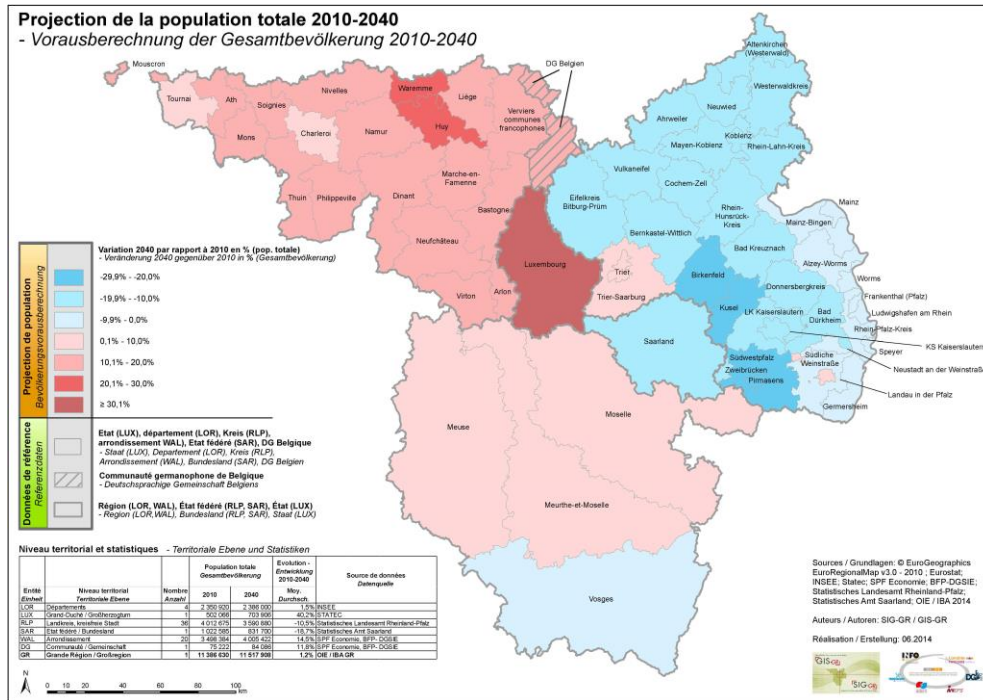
Projection de la population totale 2010-2040
- Vorausberechnung der Gesamtbevölkerung 2010-2040

Mouscron
Tournai
Ath
Soignies
Nivelles
Waremme
Liège
DG Belgien
Verviers communes francophones
Mons
Charleroi
Namur
Huy
Thuin
Philippeville
Dinant
Marche-en-Famenne
Bastogne
Neufchâteau
Luxembourg
Virton
Arlon
Altenkirchen (Westerwald)
Westerwaldkreis
Neuwied
Ahrweiler
Koblenz
Mayen-Koblenz
Rhein-Lahn-Kreis
Vulkaneifel
Cochem-Zell
Eifelkreis Bitburg-Prüm
Rhein-Hunsrück-Kreis
Mainz
Mainz-Bingen
Bernkastel-Wittlich
Bad Kreuznach
Alzey-Worms
Trier
Trier-Saarburg
Birkenfeld
Donnersbergkreis
Worms
Frankenthal (Pfalz)
Ludwigshafen am Rhein
Kusel
LK Kaiserslautern
Bad Dürkheim
Rhein-Pfalz-Kreis
Saarland
KS Kaiserslautern
Speyer
Südwestpfalz
Zweibrücken
Pirmasens
Südliche Weinstraße
Neustadt an der Weinstraße
Landau in der Pfalz
Germersheim
Moselle
Meuse
Meurthe-et-Moselle
Vosges

Projection de population
Bevölkerungsvorausberechnung

Variation 2040 par rapport à 2010 en % (pop. totale)
- Veränderung 2040 gegenüber 2010 in % (Gesamtbevölkerung)
-29,9% - -20,0%
-19,9% - -10,0%
-9,9% - 0,0%
0,1% - 10,0%
10,1% - 20,0%
20,1% - 30,0%
≥ 30,1%

Données de référence
Referenzdaten

Etat (LUX), département (LOR), Kreis (RLP), arrondissement WAL), Etat fédéré (SAR), DG Belgique
- Staat (LUX), Departement (LOR), Kreis (RLP), Arrondissement (WAL), Bundesland (SAR), DG Belgien
Communauté germanophone de Belgique
- Deutschsprachige Gemeinschaft Belgiens
Région (LOR, WAL), État fédéré (RLP, SAR), État (LUX)
- Region (LOR,WAL), Bundesland (RLP, SAR), Staat (LUX)

Niveau territorial et statistiques - Territoriale Ebene und Statistiken

| Entité Einheit | Niveau territorial Territoriale Ebene | Nombre Anzahl | Population totale Gesamtbevölkerung 2010 | 2040 | Evolution - Entwicklung 2010-2040 Moy. Durchsch | Source de données Datenquelle |
|---|---|---|---|---|---|---|
| LOR | Départements | 4 | 2 350 920 | 2 386 000 | 1,5% | INSEE |
| LUX | Grand-Duché / Großherzogtum | 1 | 502 066 | 703 906 | 40,2% | STATEC |
| RLP | Landkreis, kreisfreie Stadt | 36 | 4 012 675 | 3 590 880 | -10,5% | Statistisches Landesamt Rheinland-Pfalz |
| SAR | Etat fédéré / Bundesland | 1 | 1 022 585 | 831 700 | -18,7% | Statistisches Amt Saarland |
| WAL | Arrondissement | 20 | 3 498 384 | 4 005 422 | 14,5% | SPF Economie, BFP- DGSIE |
| DG | Communauté / Gemeinschaft | 1 | 75 222 | 84 086 | 11,8% | SPF Economie, BFP- DGSIE |
| GR | Grande Région / Großregion | | 11 386 630 | 11 517 908 | 1,2% | OIE / IBA GR |

0 10 20 40 60 80 100 km

Sources / Grundlagen: © EuroGeographics EuroRegionalMap v3.0 - 2010 ; Eurostat; INSEE; Statec; SPF Economie; BFP-DGSIE; Statistisches Landesamt Rheinland-Pfalz; Statistisches Amt Saarland; OIE / IBA 2014

Auteurs / Autoren: SIG-GR / GIS-GR

Réalisation / Erstellung: 06.2014

GIS-GR
SIG-GR
INFO